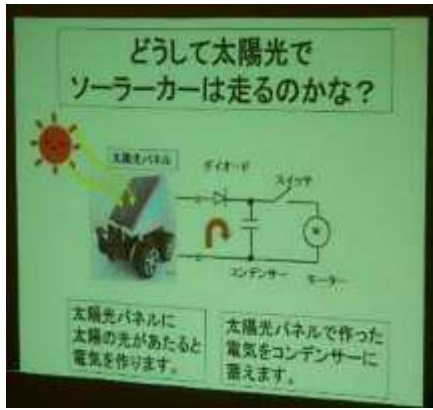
どうして太陽光で
ソーラーカーは走るのかな？

太陽光パネル

ダイオード

スイッチ

コンデンサー

モーター

太陽光パネルに
太陽の光があたると
電気を作ります。

太陽光パネルで作った
電気をコンデンサーに
蓄えます。